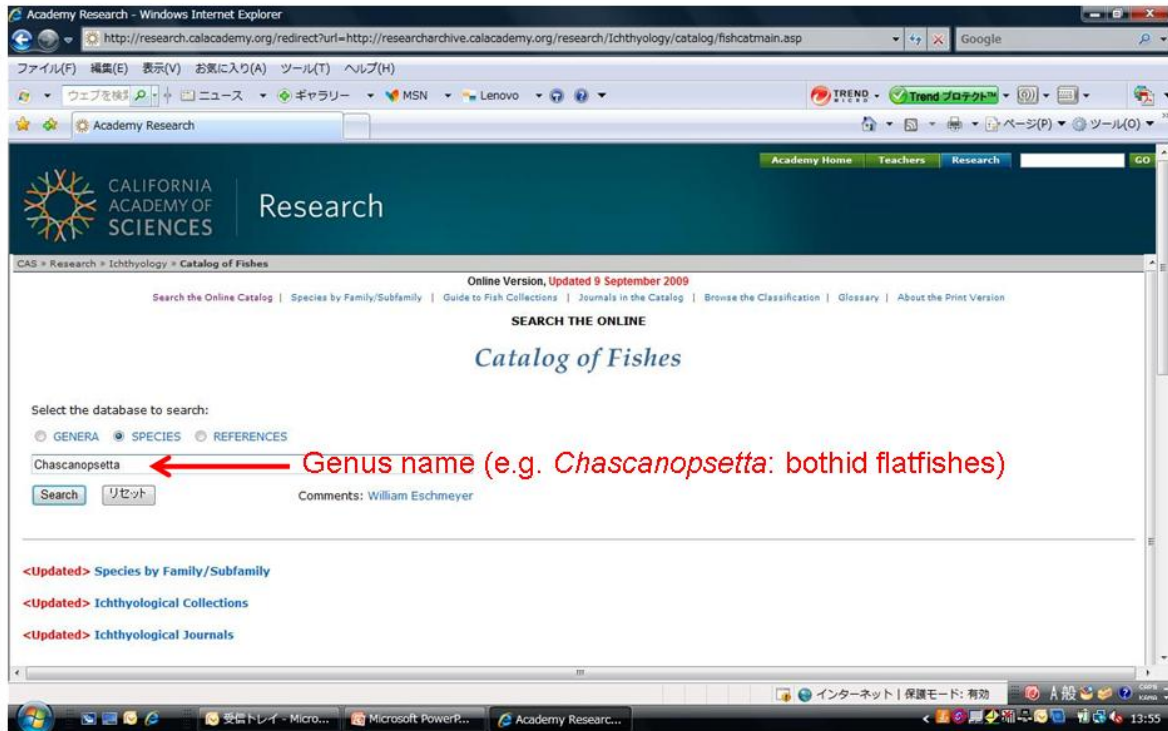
Academy Research - Windows Internet Explorer

http://research.calacademy.org/redirect?url=http://researcharchive.calacademy.org/research/Ichthyology/catalog/fishcatmain.asp

Google

ファイル(F) 編集(E) 表示(V) お気に入り(A) ツール(T) ヘルプ(H)

ウェブを検索 ニュース ギャラリー MSN Lenovo

TREND Trend プロテクト

Academy Research

ページ(P) ツール(O)

Academy Home | Teachers | Research | GO

CALIFORNIA ACADEMY OF SCIENCES

Research

CAS » Research » Ichthyology » Catalog of Fishes

Online Version, Updated 9 September 2009

Search the Online Catalog | Species by Family/Subfamily | Guide to Fish Collections | Journals in the Catalog | Browse the Classification | Glossary | About the Print Version

SEARCH THE ONLINE

Catalog of Fishes

Select the database to search:

GENERA SPECIES REFERENCES

Chascanopsetta

Genus name (e.g. Chascanopsetta: bothid flatfishes)

Search リセット

Comments: William Eschmeyer

<Updated> Species by Family/Subfamily

<Updated> Ichthyological Collections

<Updated> Ichthyological Journals

インターネット | 保護モード: 有効

受信トレイ - Micro... Microsoft PowerP... Academy Researc...

A 般

13:55